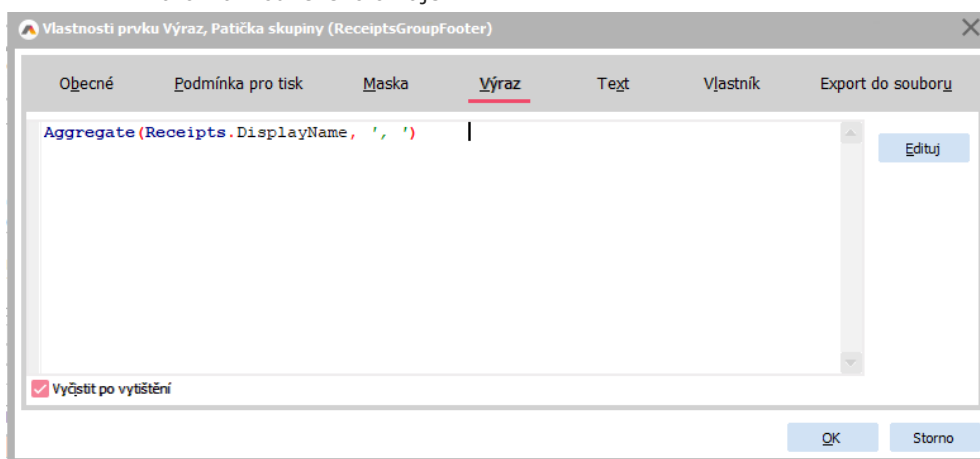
Vlastnosti prvku Výraz, Patička skupiny (ReceiptsGroupFooter)

Obecné
Podmínka pro tisk
Maska
Výraz
Text
Vlastník
Export do souboru

Aggregate(Receipts.DisplayName, ', ')

Edituj

Vyčistit po vytištění

OK
Storno